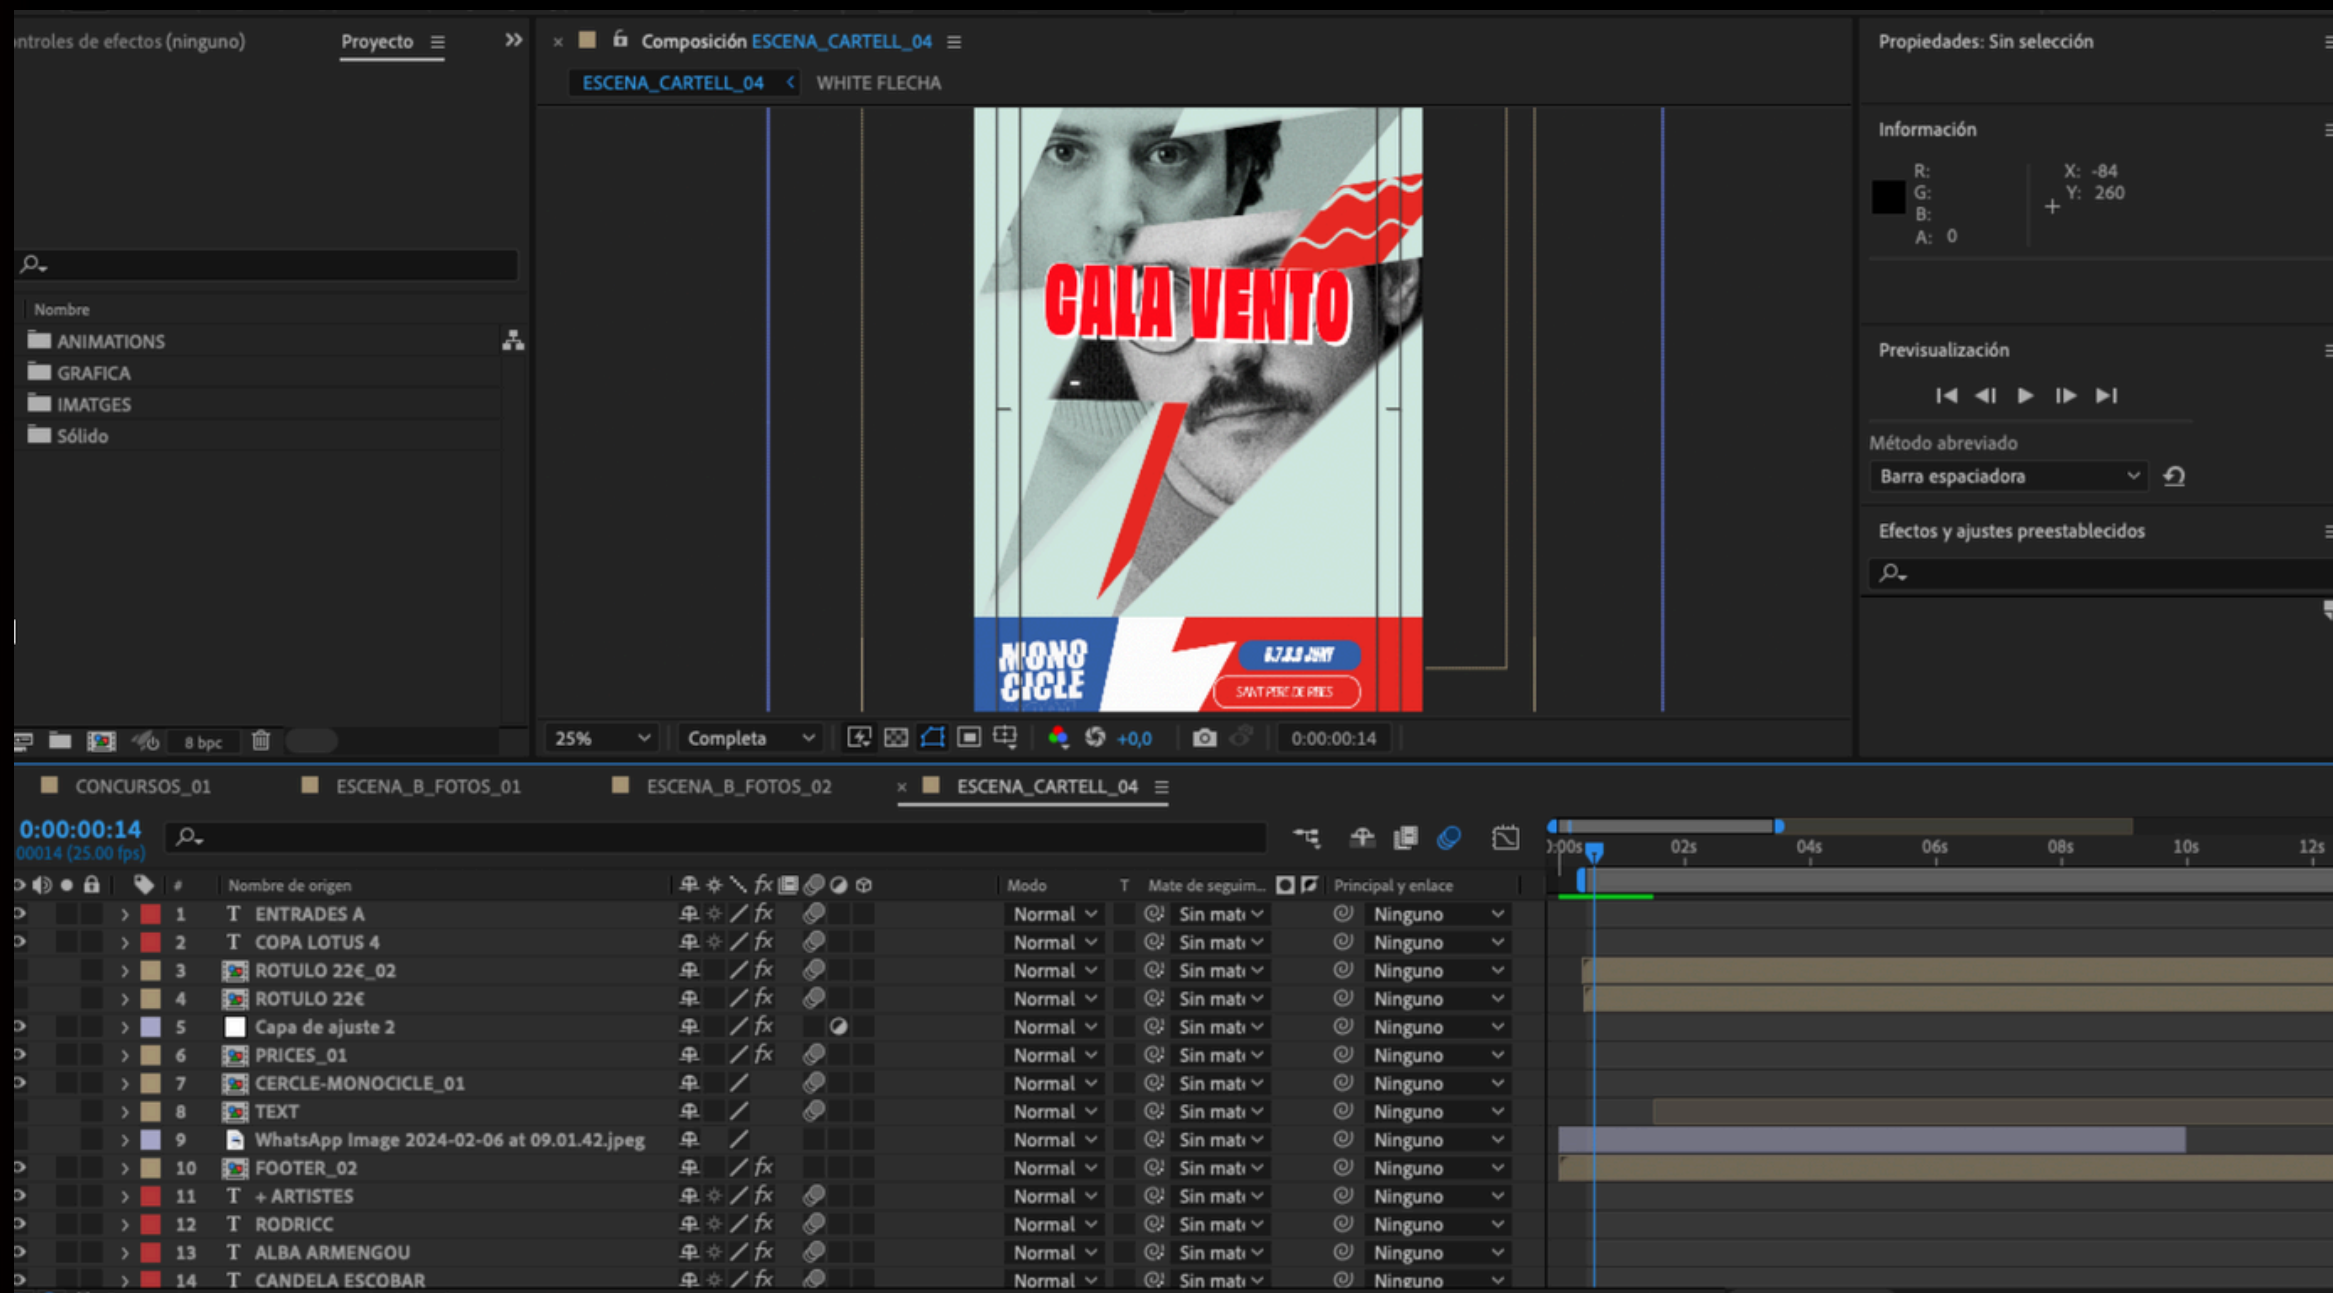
ntroles de efectos (ninguno) Proyecto ≡ »

Composición ESCENA_CARTELL_04 ≡

ESCENA_CARTELL_04 < WHITE FLECHA

Propiedades: Sin selección

Información

R:
G:
B:
A: 0

X: -84
Y: 260

Previsualización

Método abreviado

Barra espaciadora

Efectos y ajustes preestablecidos

Nombre

ANIMATIONS
GRAFICA
IMATGES
Sólido

8 bpc

GALA VENTO

MONO CICLE

SANT PERE DE RIBES

25% Completa +0,0 0:00:00:14

CONCURSOS_01 ESCENA_B_FOTOS_01 ESCENA_B_FOTOS_02 ESCENA_CARTELL_04 ≡

0:00:00:14
00014 (25.00 fps)

:00s 02s 04s 06s 08s 10s 12s

| # | Nombre de origen | Modo | T | Mate de seguim... | Principal y enlace |
|---|---|---|---|---|---|
| 1 | ENTRADES A | Normal | | Sin mat | Ninguno |
| 2 | COPA LOTUS 4 | Normal | | Sin mat | Ninguno |
| 3 | ROTULO 22€_02 | Normal | | Sin mat | Ninguno |
| 4 | ROTULO 22€ | Normal | | Sin mat | Ninguno |
| 5 | Capa de ajuste 2 | Normal | | Sin mat | Ninguno |
| 6 | PRICES_01 | Normal | | Sin mat | Ninguno |
| 7 | CERCLE-MONOCICLE_01 | Normal | | Sin mat | Ninguno |
| 8 | TEXT | Normal | | Sin mat | Ninguno |
| 9 | WhatsApp Image 2024-02-06 at 09.01.42.jpeg | Normal | | Sin mat | Ninguno |
| 10 | FOOTER_02 | Normal | | Sin mat | Ninguno |
| 11 | + ARTISTES | Normal | | Sin mat | Ninguno |
| 12 | RODRICC | Normal | | Sin mat | Ninguno |
| 13 | ALBA ARMENGOU | Normal | | Sin mat | Ninguno |
| 14 | CANDELA ESCOBAR | Normal | | Sin mat | Ninguno |